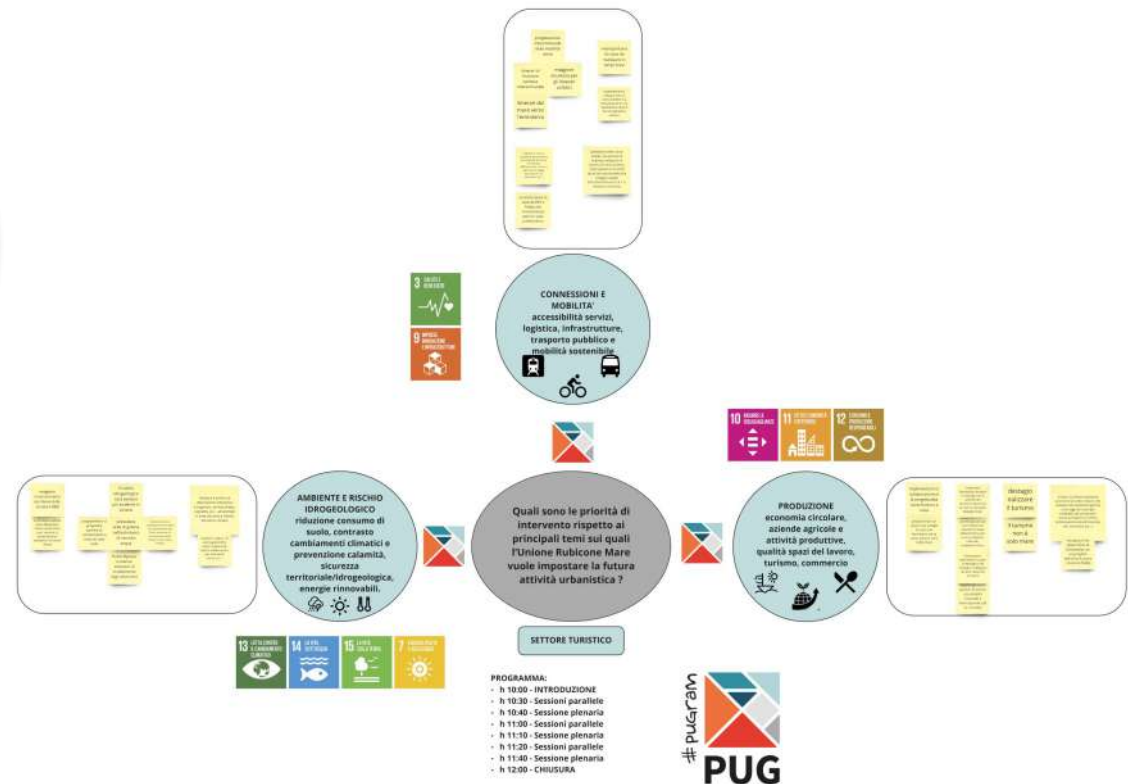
CONNESSIONI E MOBILITA'
accessibilità servizi, logistica, infrastrutture, trasporto pubblico e mobilità sostenibile

3 SALUTE E BENESSERE

9 IMPRESE, INNOVAZIONE E INFRASTRUTTURE

10 RIDURRE LE DISUGUAGLIANZE

11 CITTÀ E COMUNITÀ SOSTENIBILI

12 CONSUMO E PRODUZIONE RESPONSABILI

AMBIENTE E RISCHIO IDROGEOLOGICO
riduzione consumo di suolo, contrasto cambiamenti climatici e prevenzione calamità, sicurezza territoriale/idrogeologica, energie rinnovabili.

Quali sono le priorità di intervento rispetto ai principali temi sui quali l'Unione Rubicone Mare vuole impostare la futura attività urbanistica ?

PRODUZIONE
economia circolare, aziende agricole e attività produttive, qualità spazi del lavoro, turismo, commercio

degrado nel core il turismo

frammenti a solo mare

SETTORE TURISTICO

13 LOTTA CONTRO IL CAMBIAMENTO CLIMATICO

14 LA VITA SOTT'ACQUA

15 LA VITA SULLA TERRA

7 ENERGIA PULITA E ACCESSIBILE

PROGRAMMA:
- h 10:00 - INTRODUZIONE
- h 10:30 - Sessioni parallele
- h 10:40 - Sessione plenaria
- h 11:00 - Sessioni parallele
- h 11:10 - Sessione plenaria
- h 11:20 - Sessioni parallele
- h 11:40 - Sessione plenaria
- h 12:00 - CHIUSURA

#pugram
PUG